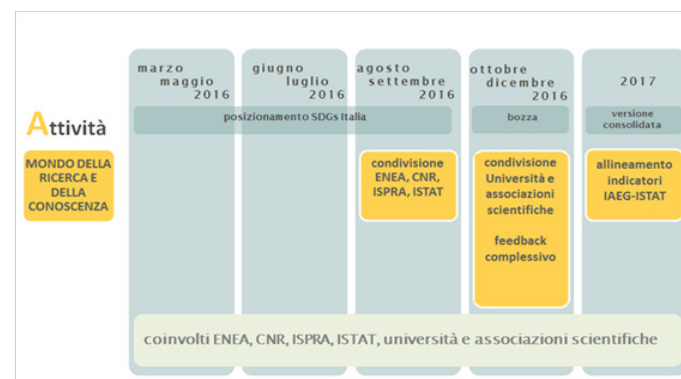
Attività

MONDO DELLA RICERCA E DELLA CONOSCENZA

marzo maggio 2016

giugno luglio 2016

agosto settembre 2016

ottobre dicembre 2016

2017

posizionamento SDGs Italia

bozza

versione consolidata

condivisione ENEA, CNR, ISPRA, ISTAT

condivisione Università e associazioni scientifiche

feedback complessivo

allineamento indicatori IAEG-ISTAT

coinvolti ENEA, CNR, ISPRA, ISTAT, università e associazioni scientifiche